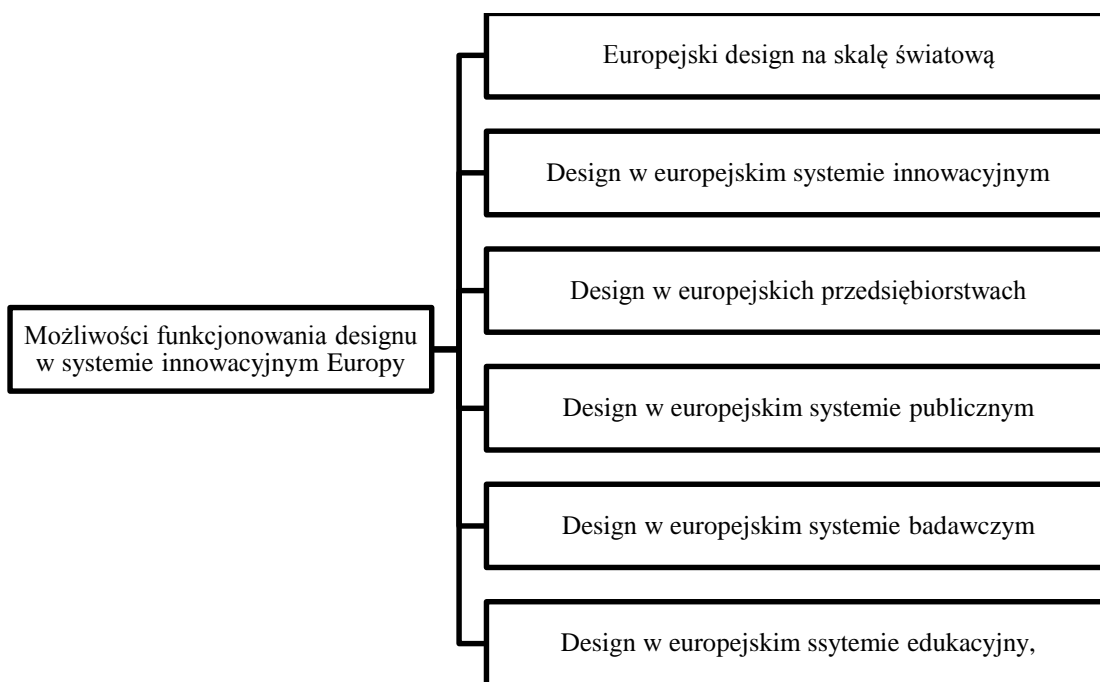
Możliwości funkcjonowania designu w systemie innowacyjnym Europy

Europejski design na skalę światową

Design w europejskim systemie innowacyjnym

Design w europejskich przedsiębiorstwach

Design w europejskim systemie publicznym

Design w europejskim systemie badawczym

Design w europejskim ssytemie edukacyjny,